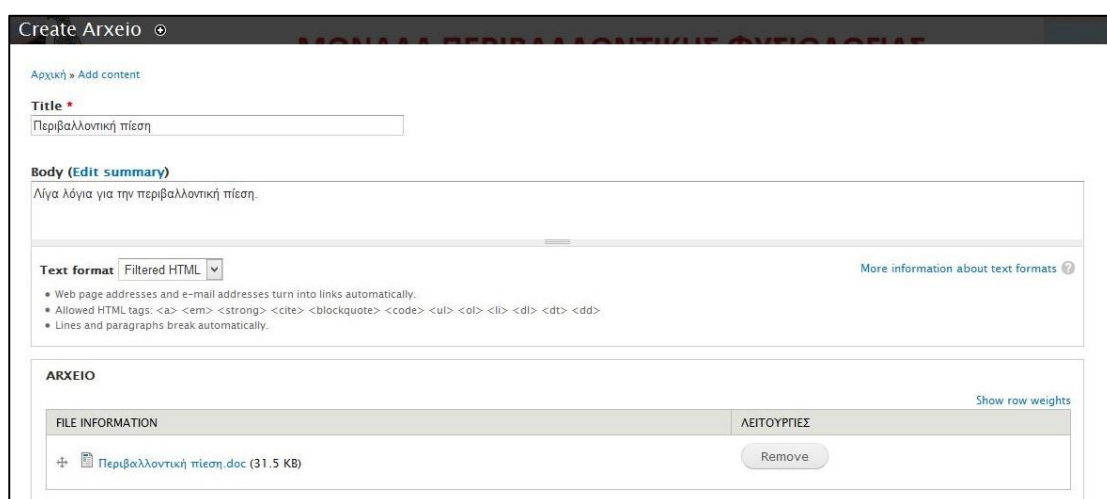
Create Arxeio

ΜΟΝΑΔΑ ΠΕΡΙΒΑΛΛΟΝΤΙΚΗΣ ΦΥΣΙΟΛΟΓΙΑΣ

Αρχική » Add content

Title *

Περιβαλλοντική πίεση

Body (Edit summary)

Λίγα λόγια για την περιβαλλοντική πίεση.

Text format Filtered HTML

More information about text formats

- Web page addresses and e-mail addresses turn into links automatically.
- Allowed HTML tags: <a> <em> <strong> <cite> <blockquote> <code> <ul> <ol> <li> <dl> <dt> <dd>
- Lines and paragraphs break automatically.

ARXEIO

Show row weights

| FILE INFORMATION | ΛΕΙΤΟΥΡΓΙΕΣ |
|---|---|
| Περιβαλλοντική πίεση.doc (31.5 KB) | Remove |